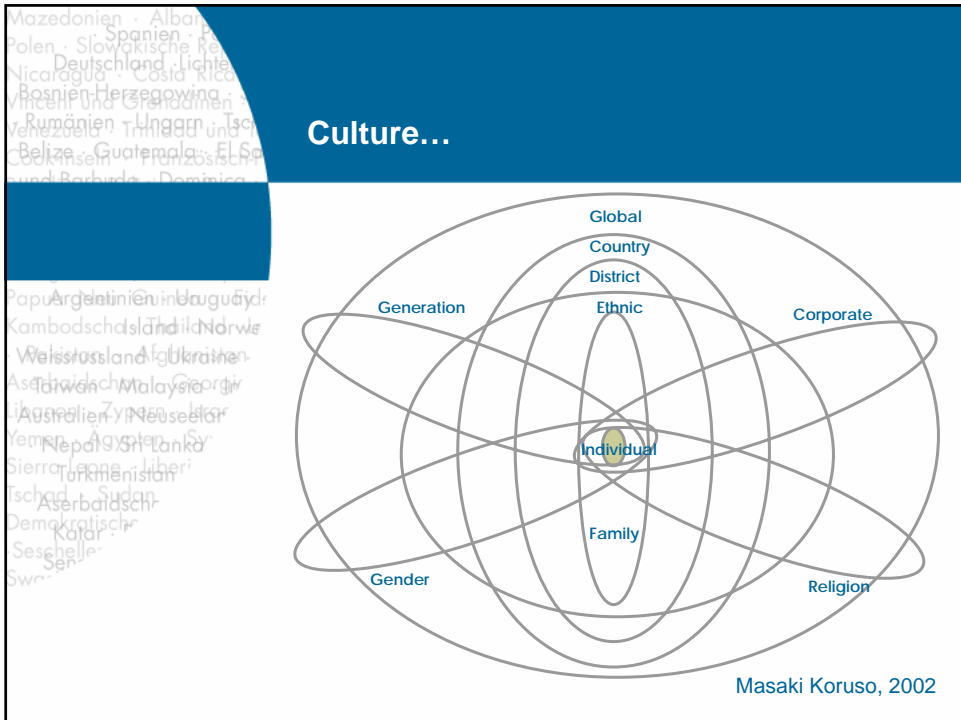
Mazedonien · Alban
Polen · Slowakische Re
Spanien · P
Nicaragua · Costa Rica
Deutschland · Lichte
Vincent und Grenadinen
Bosnien-Herzegowina
Venezuela · Trinidad und
Rumänien · Ungarn · Tsc
Cookinseln · Französisch
Belize · Guatemala · El Sa
und Barbuda · Dominica

Culture…

Papua · Argentinien · Uruguay · Fidschi
Kambodscha · Island · Thailand · Norwe
Weissrussland · Afghanistan · Ukraine
Aserbaidschan · Taiwan · Malaysia · Georgien
Libanon · Zypern · Australien · Neuseeland
Yemen · Ägypten · Nepal · Sri Lanka · Syr
Sierra Leone · Liberia · Turkmenistan
Tschad · Sudan · Aserbaidschan
Demokratische
Katar
Seschellen
Senegal
Swa

Global
Country
District
Ethnic
Generation
Corporate
Individual
Family
Gender
Religion

Masaki Koruso, 2002